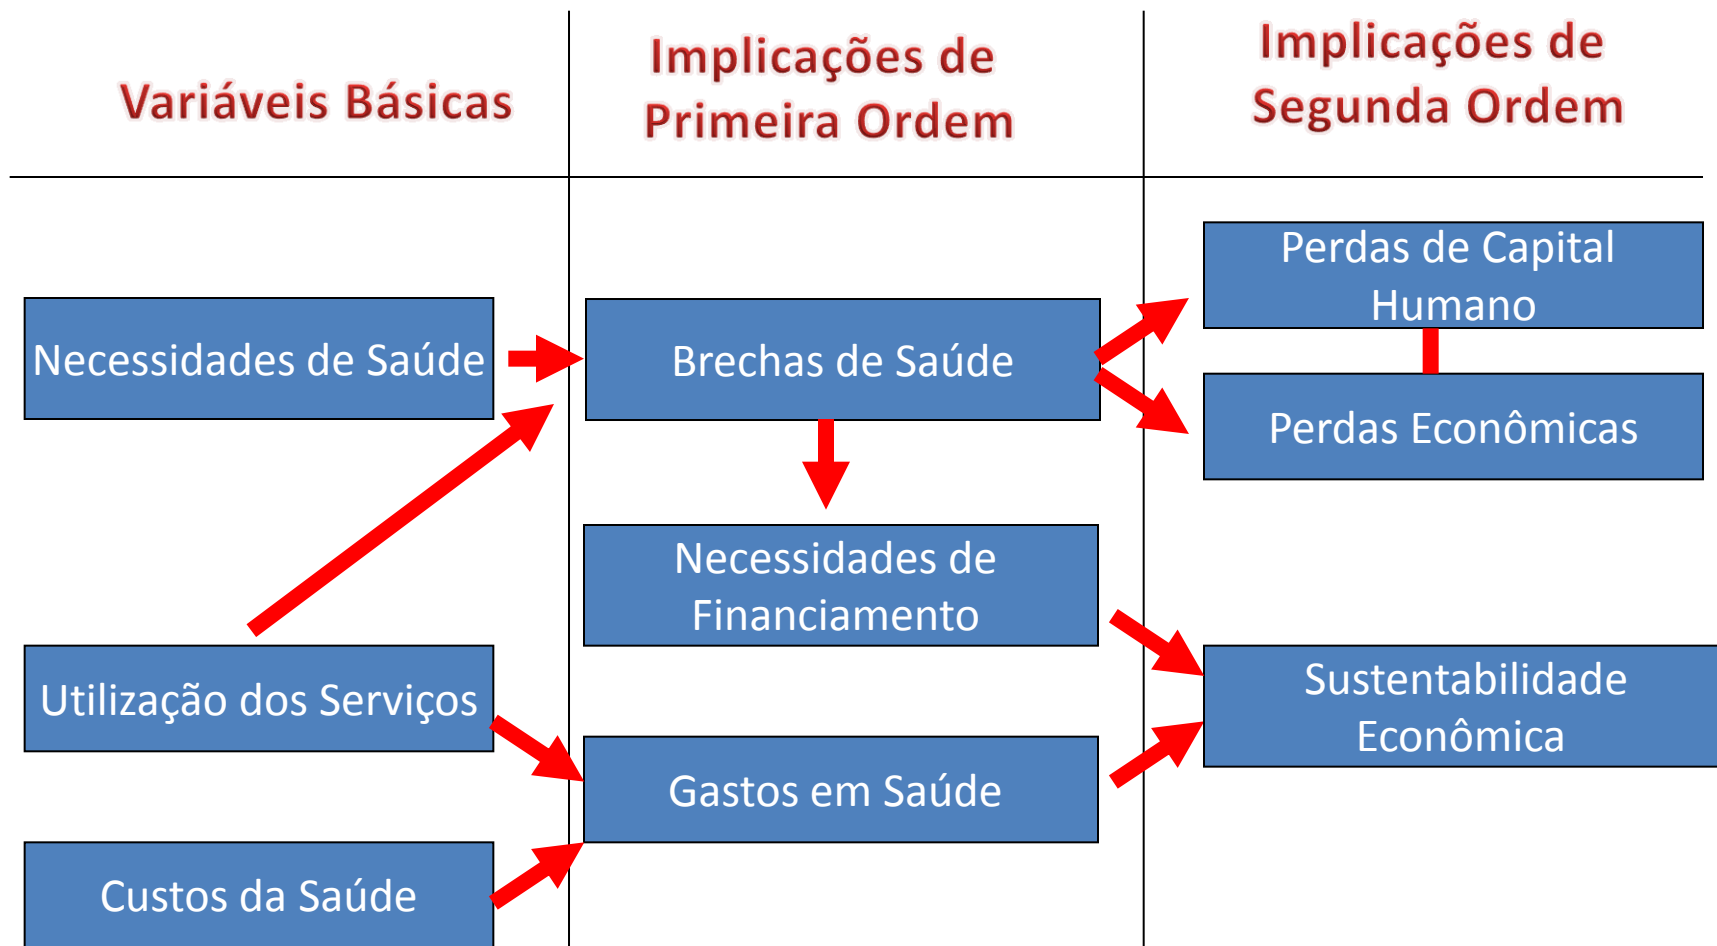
Variáveis Básicas

Implicações de Primeira Ordem

Implicações de Segunda Ordem

Perdas de Capital Humano

Necessidades de Saúde

Brechas de Saúde

Perdas Econômicas

Necessidades de Financiamento

Sustentabilidade Econômica

Utilização dos Serviços

Gastos em Saúde

Custos da Saúde